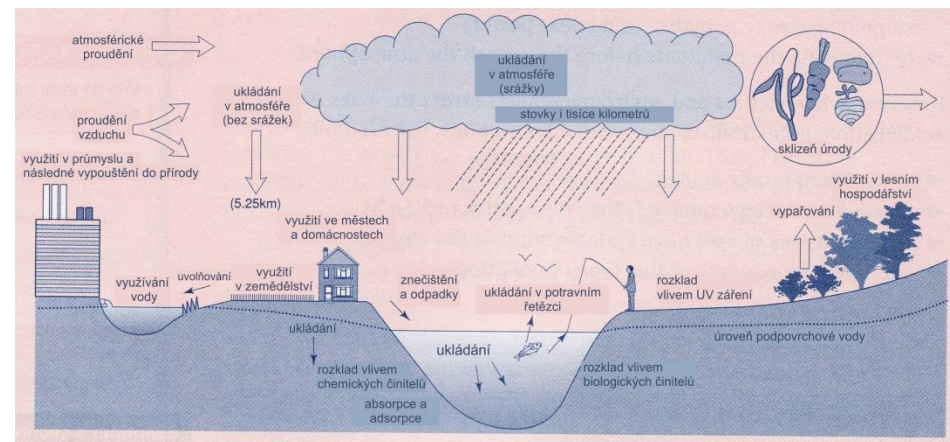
atmosférické proudění

ukládání v atmosféře (srážky)

stovky i tisíce kilometrů

proudění vzduchu

ukládání v atmosféře (bez srážek)

sklizeň úrody

využití v průmyslu a následné vypouštění do přírody

(5.25km)

využití ve městech a domácnostech

vypařování

využití v lesním hospodářství

využívání vody

uvolňování

využití v zemědělství

znečištění a odpadky

ukládání v potravním řetězci

rozklad vlivem UV záření

ukládání

úroveň podpovrchové vody

ukládání

rozklad vlivem chemických činitelů

rozklad vlivem biologických činitelů

absorpce a adsorpce